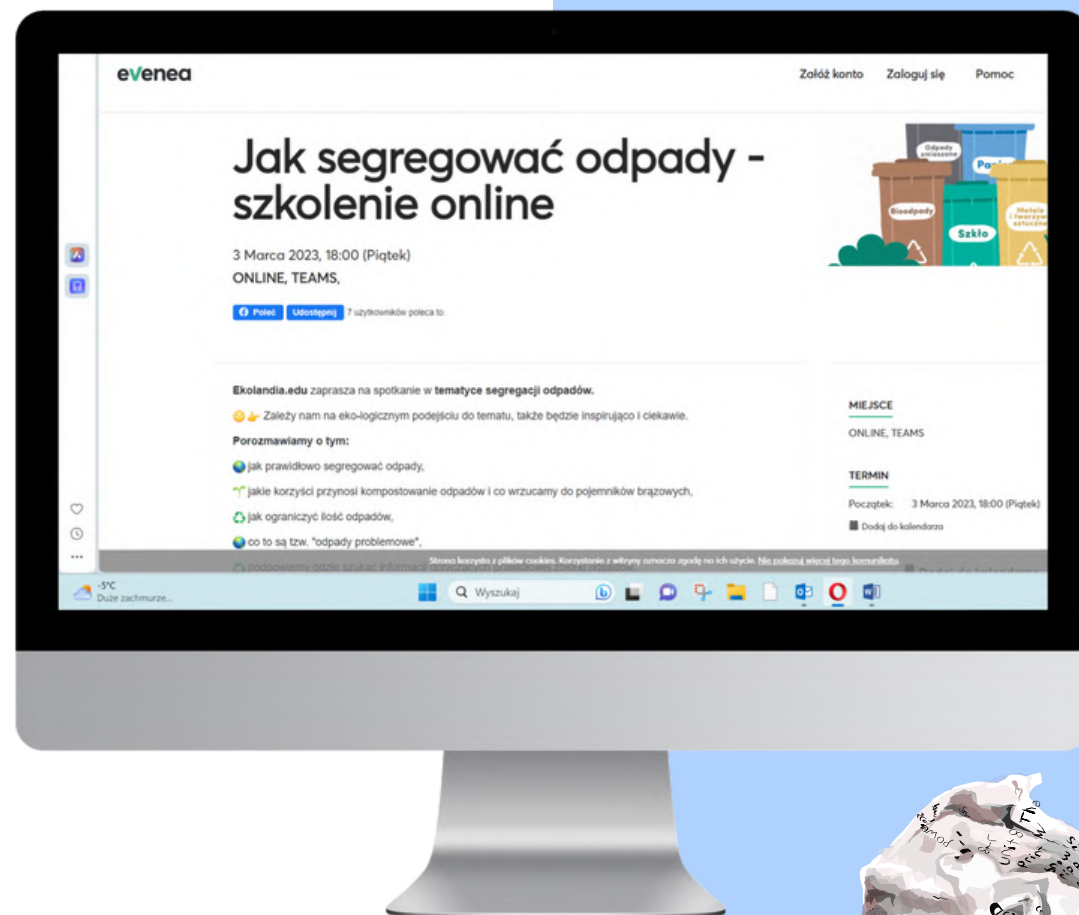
evenea

Załóż konto Zaloguj się Pomoc

Jak segregować odpady - szkolenie online

3 Marca 2023, 18:00 (Piątek)
ONLINE, TEAMS,

Poleć Udostępnij 7 użytkowników poleca to.

Odpady zmieszane
Papier
Bioodpady
Szkło
Metale i tworzywa sztuczne

Ekolandia.edu zaprasza na spotkanie w tematyce segregacji odpadów.

Zależy nam na eko-logicznym podejściu do tematu, także będzie inspirująco i ciekawie.

Porozmawiamy o tym:

jak prawidłowo segregować odpady,

jakie korzyści przynosi kompostowanie odpadów i co wrzucamy do pojemników brązowych,

jak ograniczyć ilość odpadów,

co to są tzw. "odpady problemowe",

podpowiemy gdzie szukać informacji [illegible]

MIEJSCE
ONLINE, TEAMS

TERMIN
Początek: 3 Marca 2023, 18:00 (Piątek)
Dodaj do kalendarza

Strona korzysta z plików cookies. Korzystanie z witryny oznacza zgodę na ich użycie. Nie pokazuj więcej tego komunikatu.

-5°C
Duże zachmurze...
Wyszukaj